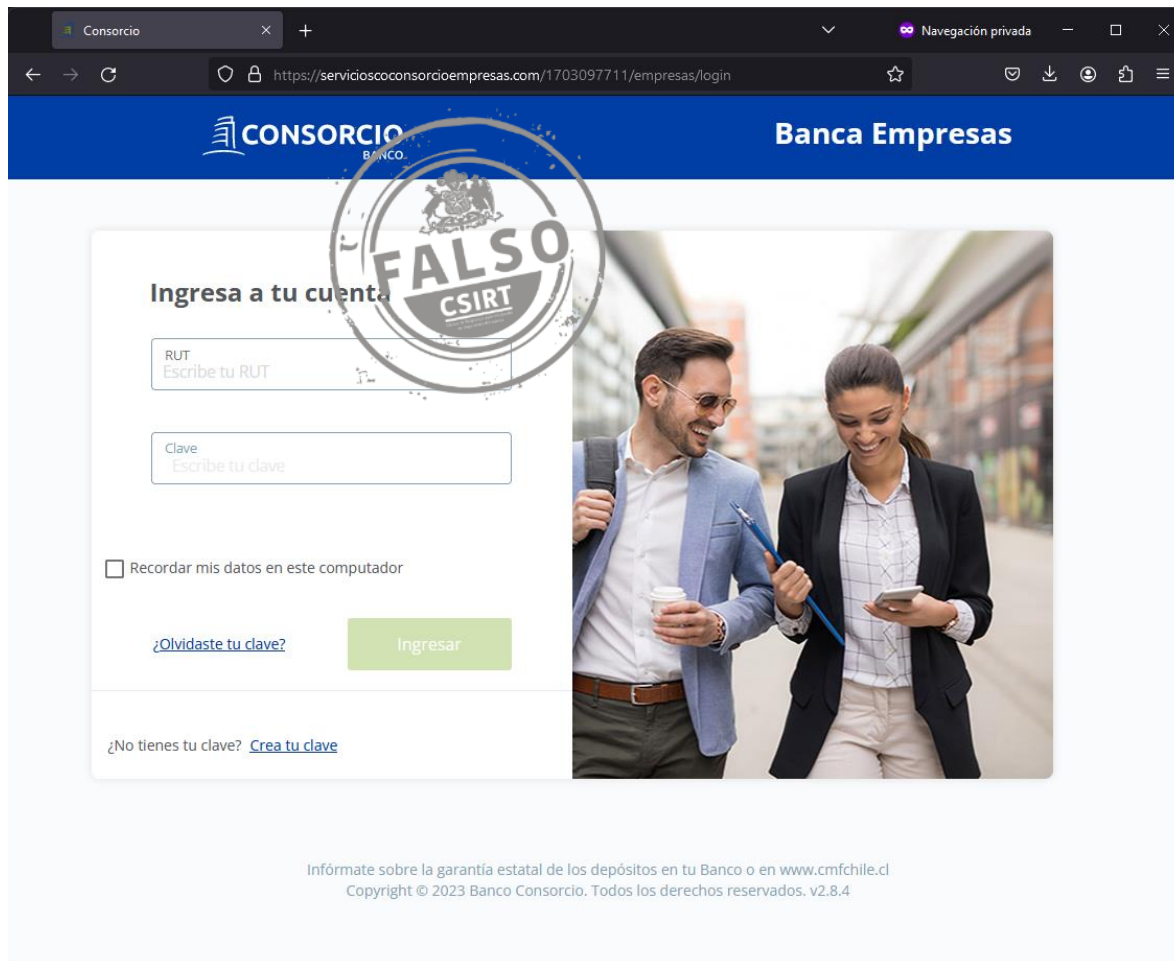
Consorcio
Navegación privada
https://servicioscoconsorcioempresas.com/1703097711/empresas/login

CONSORCIO BANCO
Banca Empresas

FALSO
CSIRT

Ingresa a tu cuenta

RUT
Escribe tu RUT

Clave
Escribe tu clave

Recordar mis datos en este computador

¿Olvidaste tu clave?
Ingresar

¿No tienes tu clave? Crea tu clave

Infórmate sobre la garantía estatal de los depósitos en tu Banco o en www.cmfchile.cl
Copyright © 2023 Banco Consorcio. Todos los derechos reservados. v2.8.4